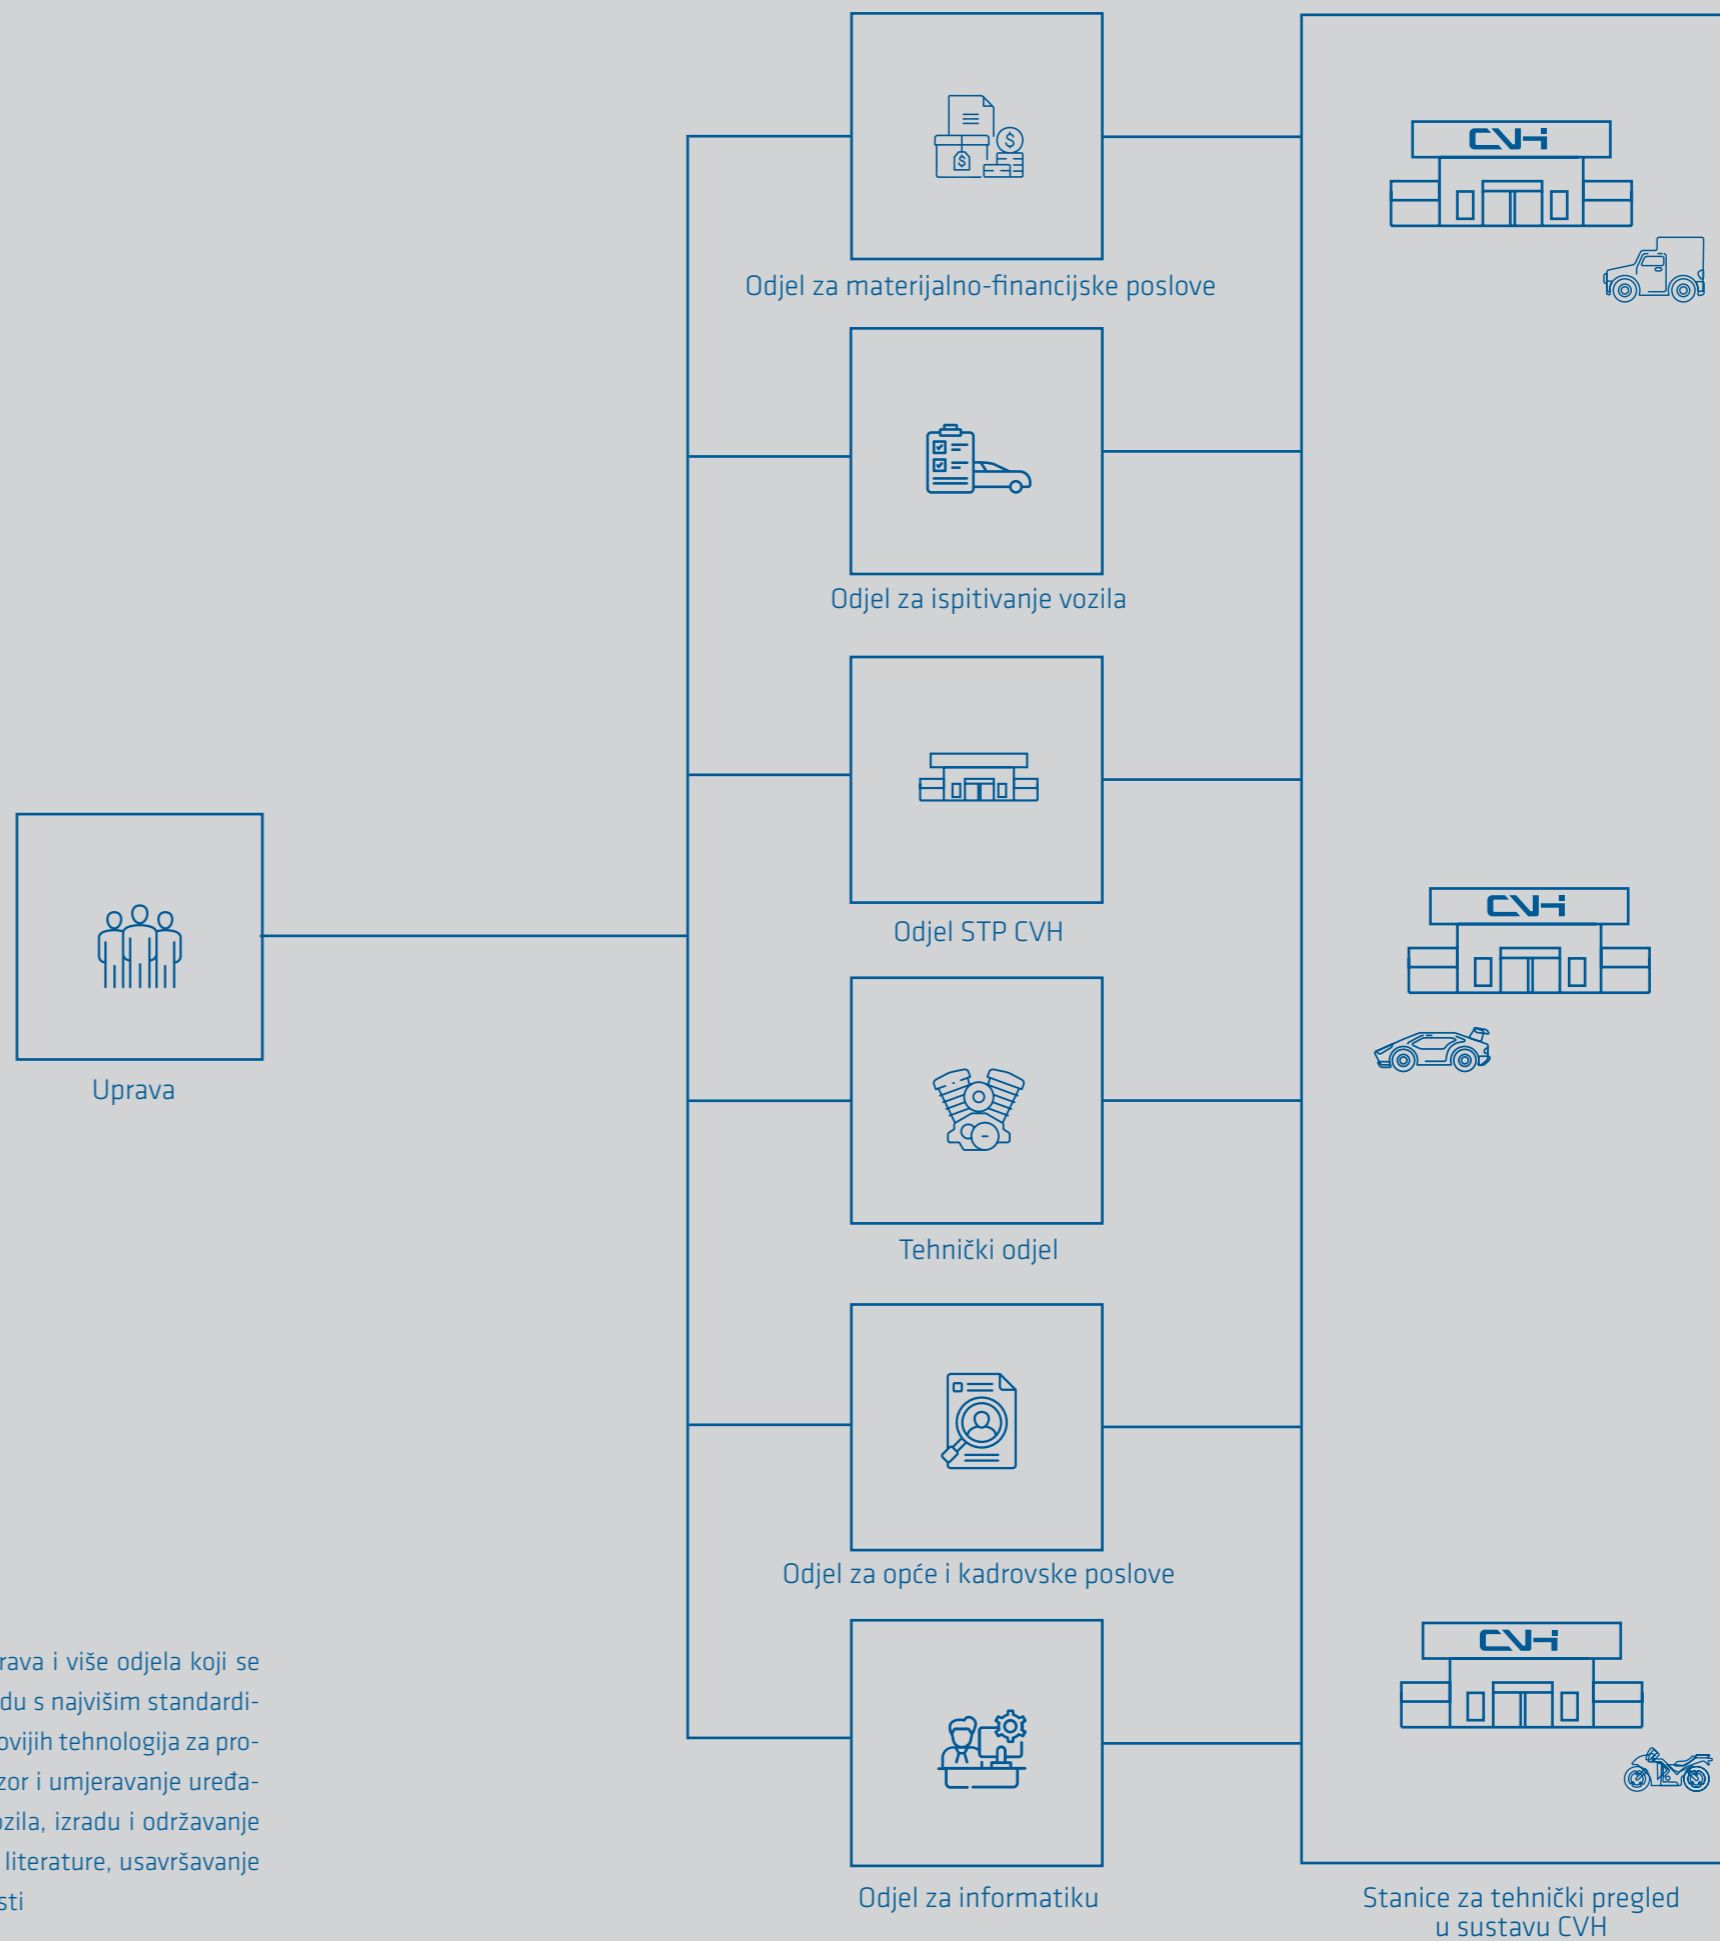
CVH

CVH

CVH

Odjel za materijalno-financijske poslove

Odjel za ispitivanje vozila

Odjel STP CVH

Uprava

Tehnički odjel

Odjel za opće i kadrovske poslove

Odjel za informatiku

Stanice za tehnički pregled u sustavu CVH

rava i više odjela koji se du s najvišim standardi- ovijih tehnologija za pro- zor i umjeravanje uređa- ozila, izradu i održavanje literature, usavršavanje sti